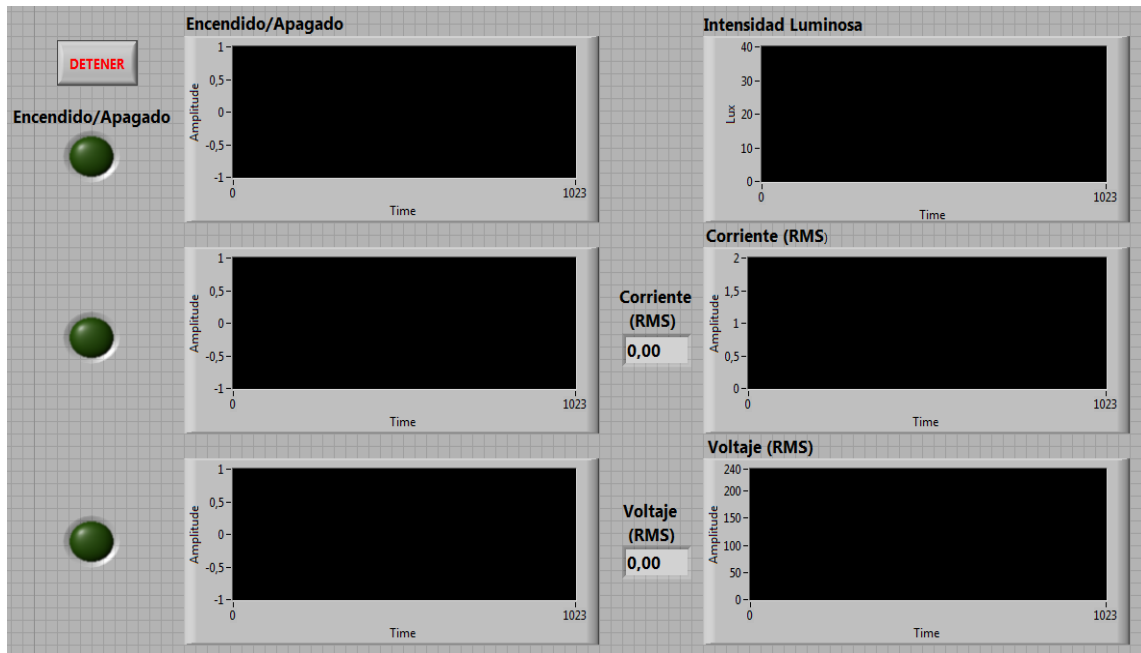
DETENER

Encendido/Apagado

Encendido/Apagado

1
0,5
0
-0,5
-1
Amplitude
0
Time
1023

1
0,5
0
-0,5
-1
Amplitude
0
Time
1023

1
0,5
0
-0,5
-1
Amplitude
0
Time
1023

Corriente (RMS)
0,00

Voltaje (RMS)
0,00

Intensidad Luminosa
40
30
20
10
0
Lux
0
Time
1023

Corriente (RMS)
2
1,5
1
0,5
0
Amplitude
0
Time
1023

Voltaje (RMS)
240
200
150
100
50
0
Amplitude
0
Time
1023